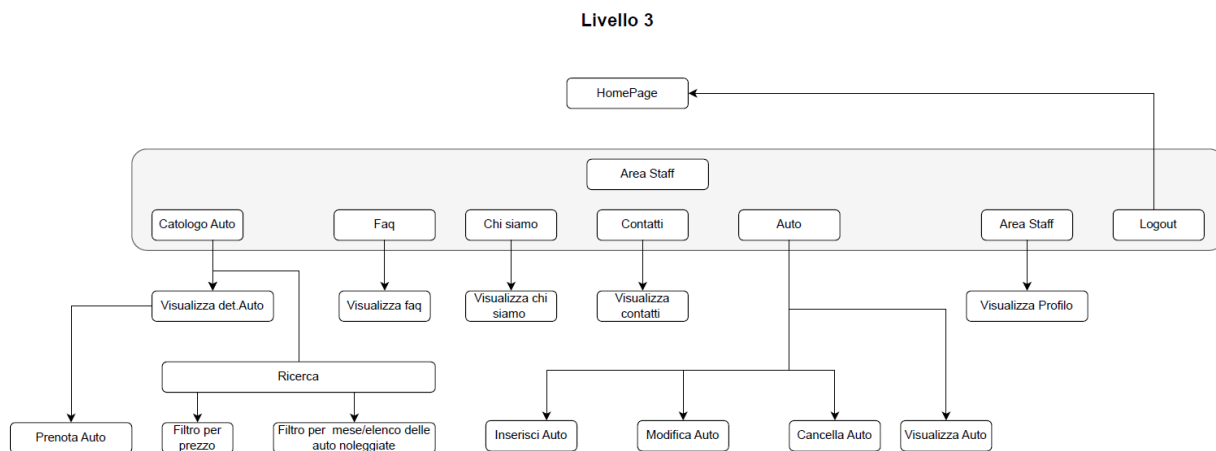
Livello 3

HomePage

Area Staff

Catologo Auto

Faq

Chi siamo

Contatti

Auto

Area Staff

Logout

Visualizza det.Auto

Visualizza faq

Visualizza chi siamo

Visualizza contatti

Visualizza Profilo

Ricerca

Prenota Auto

Filtro per prezzo

Filtro per mese/elenco delle auto noleggiate

Inserisci Auto

Modifica Auto

Cancella Auto

Visualizza Auto